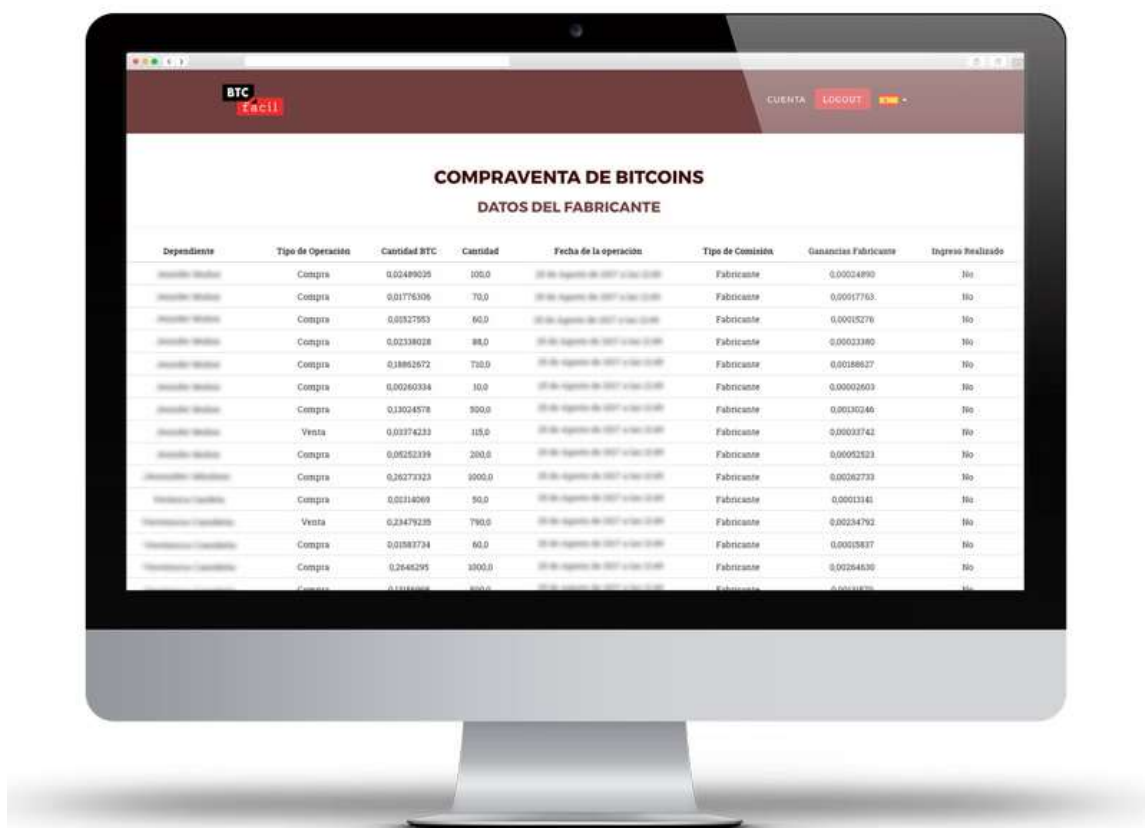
BTC
facil

CUENTA LOGOUT

COMPRAVENTA DE BITCOINS

DATOS DEL FABRICANTE

| Dependiente | Tipo de Operación | Cantidad BTC | Cantidad | Fecha de la operación | Tipo de Comisión | Ganancias Fabricante | Ingreso Realizado |
|---|---|---|---|---|---|---|---|
| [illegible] | Compra | 0,02489035 | 100,0 | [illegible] | Fabricante | 0,00024890 | No |
| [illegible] | Compra | 0,01776306 | 70,0 | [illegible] | Fabricante | 0,00017763 | No |
| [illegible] | Compra | 0,01527553 | 60,0 | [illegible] | Fabricante | 0,00015276 | No |
| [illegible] | Compra | 0,02338028 | 88,0 | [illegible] | Fabricante | 0,00023380 | No |
| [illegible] | Compra | 0,18862672 | 710,0 | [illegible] | Fabricante | 0,00188627 | No |
| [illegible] | Compra | 0,00260334 | 10,0 | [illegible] | Fabricante | 0,00002603 | No |
| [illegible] | Compra | 0,13024578 | 500,0 | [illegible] | Fabricante | 0,00130246 | No |
| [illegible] | Venta | 0,03374233 | 115,0 | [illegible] | Fabricante | 0,00033742 | No |
| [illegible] | Compra | 0,05252339 | 200,0 | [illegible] | Fabricante | 0,00052523 | No |
| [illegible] | Compra | 0,26273323 | 1000,0 | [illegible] | Fabricante | 0,00262733 | No |
| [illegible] | Compra | 0,01314069 | 50,0 | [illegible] | Fabricante | 0,00013141 | No |
| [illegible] | Venta | 0,23479235 | 790,0 | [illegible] | Fabricante | 0,00234792 | No |
| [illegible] | Compra | 0,01583734 | 60,0 | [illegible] | Fabricante | 0,00015837 | No |
| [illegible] | Compra | 0,2646295 | 1000,0 | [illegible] | Fabricante | 0,00264630 | No |
| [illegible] | Compra | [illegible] | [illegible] | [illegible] | Fabricante | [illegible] | No |